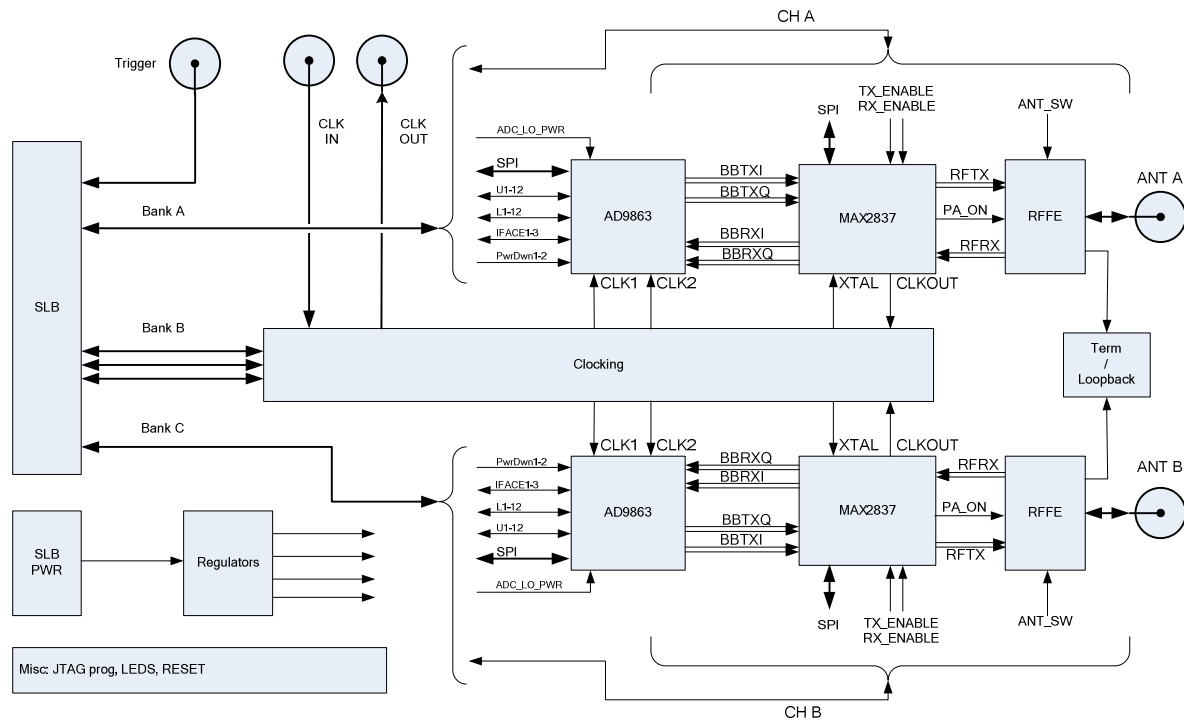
CH A

Trigger

CLK IN

CLK OUT

TX_ENABLE
RX_ENABLE

SPI

ANT_SW

ADC_LO_PWR

SPI

U1-12

L1-12

IFACE1-3

PwrDwn1-2

BBTXI

BBTXQ

BBRXI

BBRXQ

AD9863

MAX2837

RFTX

PA_ON

RFRX

RFFE

ANT A

Bank A

SLB

CLK1

CLK2

XTAL

CLKOUT

Bank B

Clocking

Term / Loopback

Bank C

CLK1

CLK2

XTAL

CLKOUT

PwrDwn1-2

IFACE1-3

L1-12

U1-12

SPI

ADC_LO_PWR

BBRXQ

BBRXI

BBTXQ

BBTXI

AD9863

MAX2837

RFRX

PA_ON

RFTX

RFFE

ANT B

SLB PWR

Regulators

SPI

TX_ENABLE
RX_ENABLE

ANT_SW

Misc: JTAG prog, LEDS, RESET

CH B